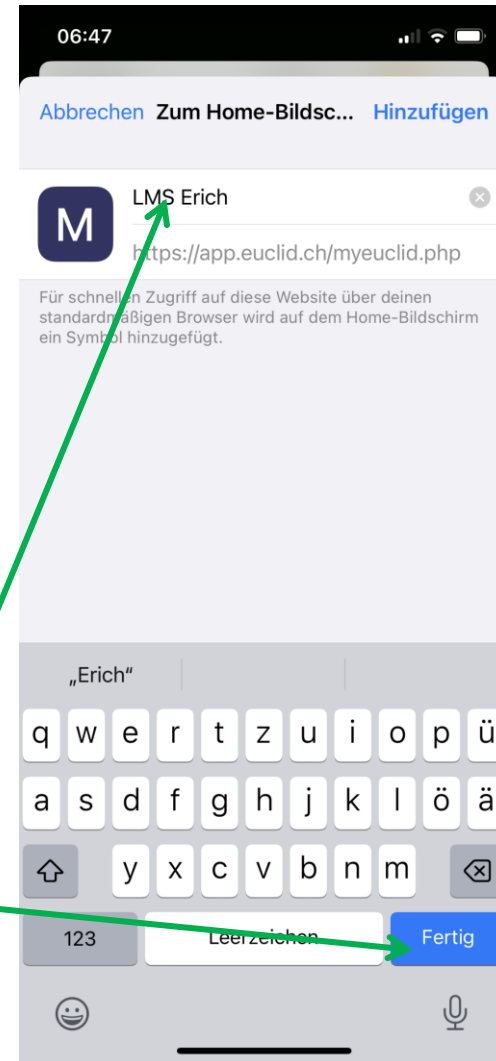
06:47

Abbrechen Zum Home-Bildsc... Hinzufügen

M

LMS Erich

https://app.euclid.ch/myeuclid.php

Für schnellen Zugriff auf diese Website über deinen standardmäßigen Browser wird auf dem Home-Bildschirm ein Symbol hinzugefügt.

„Erich“

q w e r t z u i o p ü

a s d f g h j k l ö ä

y x c v b n m

123 Leerzeichen Fertig